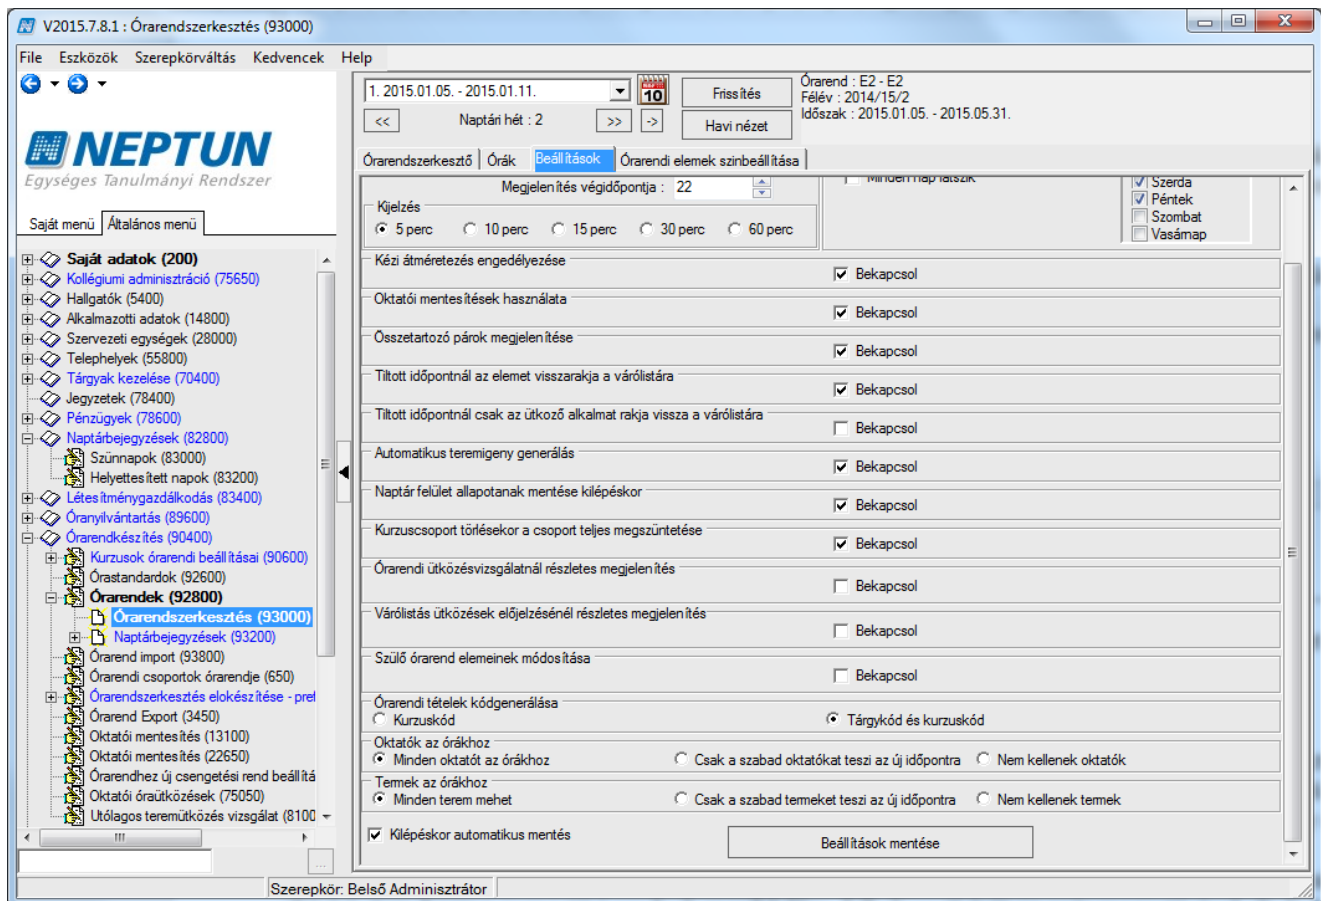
V2015.7.8.1 : Órarendszerkesztés (93000)

File Eszközök Szerepkörváltás Kedvencek Help

NEPTUN
Egységes Tanulmányi Rendszer

Saját menü | Általános menü

Saját adatok (200)
Kollégiumi adminisztráció (75650)
Hallgatók (5400)
Alkalmazotti adatok (14800)
Szervezeti egységek (28000)
Telephelyek (55800)
Tárgyak kezelése (70400)
Jegyzetek (78400)
Pénzügyek (78600)
Naptárbejegyzések (82800)
Szünnapok (83000)
Helyettesített napok (83200)
Létesítménygazdálkodás (83400)
Óranyilvántartás (89600)
Órarendkészítés (90400)
Kurzusok órarendi beállításai (90600)
Órastandardok (92600)
Órarendek (92800)
Órarendszerkesztés (93000)
Naptárbejegyzések (93200)
Órarend import (93800)
Órarendi csoportok órarendje (650)
Órarendszerkesztés elokészítése - pre
Órarend Export (3450)
Oktatói mentesítés (13100)
Oktatói mentesítés (22650)
Órarendhez új csengetési rend beállítá
Oktatói óraütközések (75050)
Utólagos teremütközés vizsgálat (8100

1. 2015.01.05. - 2015.01.11.
10
Frissítés
Naptári hét : 2
<<
>>
->
Havi nézet
Órarend : E2 - E2
Félév : 2014/15/2
Időszak : 2015.01.05. - 2015.05.31.

Órarendszerkesztő | Órák | Beállítások | Órarendi elemek szinbeállítása

Megjelenítés végidőpontja : 22
Minden nap látszik
Szerda
Péntek
Szombat
Vasárnap
Kijelzés
5 perc 10 perc 15 perc 30 perc 60 perc

Kézi átméretezés engedélyezése
Bekapcsol
Oktatói mentesítések használata
Bekapcsol
Összetartozó párok megjelenítése
Bekapcsol
Tiltott időpontnál az elemet visszarakja a várólistára
Bekapcsol
Tiltott időpontnál csak az ütkozó alkalmat rakja vissza a várólistára
Bekapcsol
Automatikus teremigeny generálás
Bekapcsol
Naptár felület allapotanak mentése kilépéskor
Bekapcsol
Kurzuscsoport törlésekor a csoport teljes megszüntetése
Bekapcsol
Órarendi ütközésvizsgálatnál részletes megjelenítés
Bekapcsol
Várólistás ütközések előjelzésénél részletes megjelenítés
Bekapcsol
Szülő órarend elemeinek módosítása
Bekapcsol
Órarendi tételek kódgenerálása
Kurzuskód
Tárgykód és kurzuskód
Oktatók az órákhoz
Minden oktatót az órákhoz
Csak a szabad oktatókat teszi az új időpontra
Nem kellenek oktatók
Termek az órákhoz
Minden terem mehet
Csak a szabad termeket teszi az új időpontra
Nem kellenek termek
Kilépéskor automatikus mentés
Beállítások mentése

Szerepkör: Belső Adminisztrátor